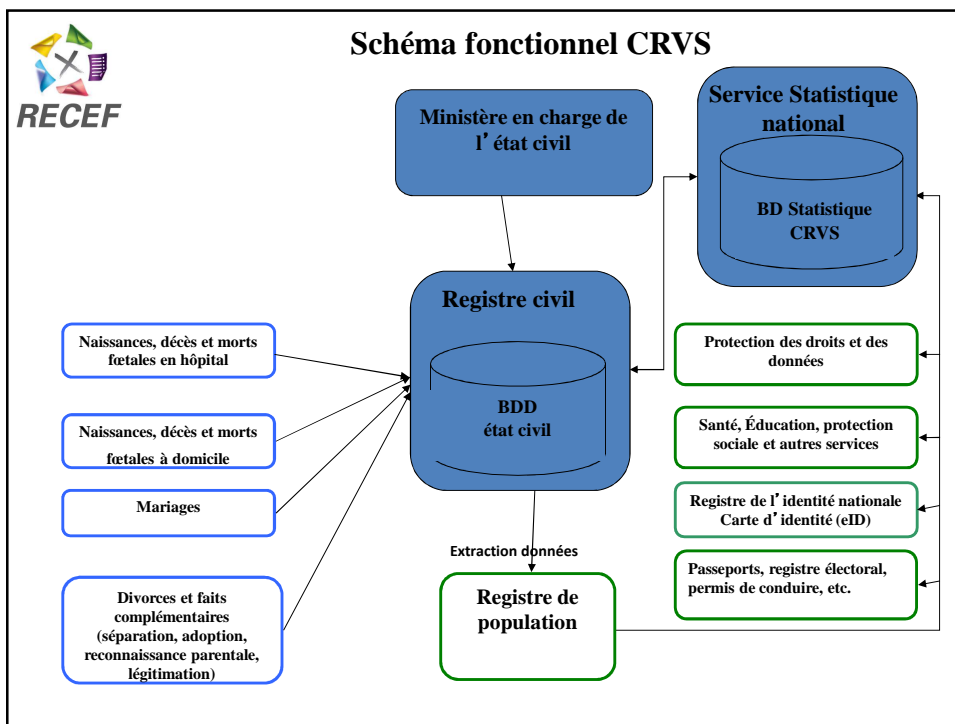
RECEF

Schéma fonctionnel CRVS

Ministère en charge de l'état civil

Service Statistique national

BD Statistique CRVS

Registre civil

BDD état civil

Naissances, décès et morts fœtales en hôpital

Naissances, décès et morts fœtales à domicile

Mariages

Divorces et faits complémentaires (séparation, adoption, reconnaissance parentale, légitimation)

Protection des droits et des données

Santé, Éducation, protection sociale et autres services

Registre de l'identité nationale Carte d'identité (eID)

Passeports, registre électoral, permis de conduire, etc.

Extraction données

Registre de population